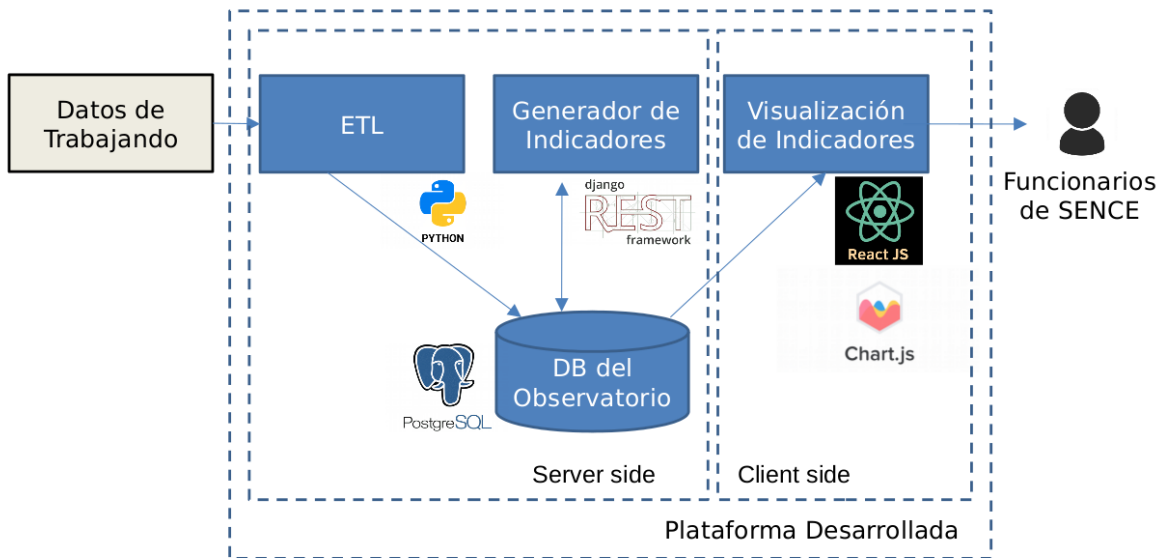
Datos de Trabajando

ETL

PYTHON

Generador de Indicadores

django REST framework

Visualización de Indicadores

React JS

Chart.js

Funcionarios de SENCE

PostgreSQL

DB del Observatorio

Server side

Client side

Plataforma Desarrollada